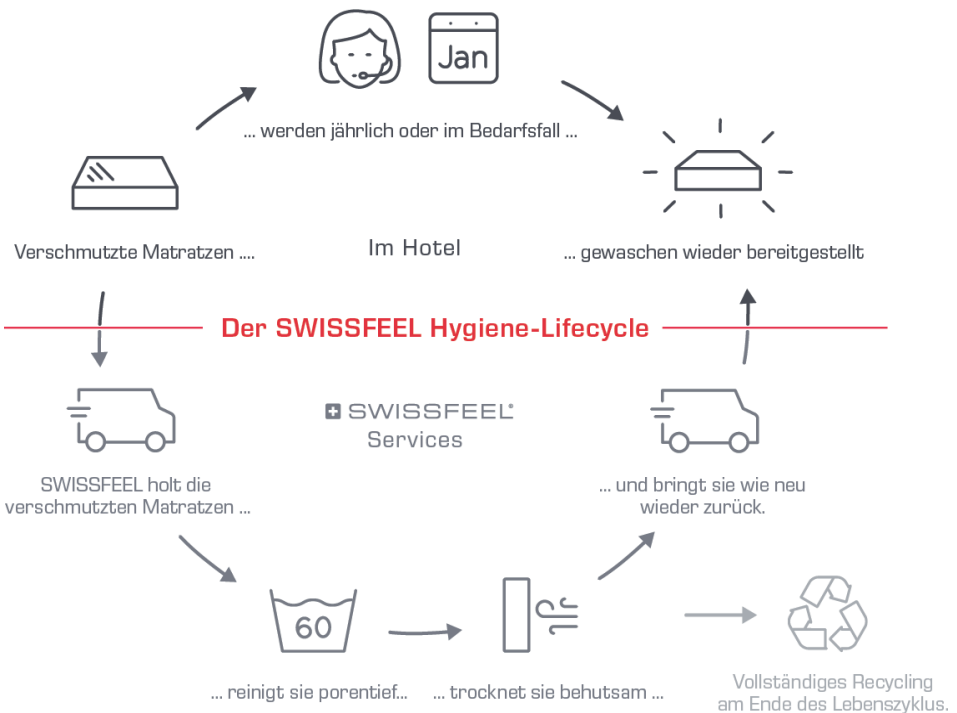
Jan

... werden jährlich oder im Bedarfsfall ...

Verschmutzte Matratzen ....

Im Hotel

... gewaschen wieder bereitgestellt

Der SWISSFEEL Hygiene-Lifecycle

SWISSFEEL®
Services

SWISSFEEL holt die verschmutzten Matratzen ...

... und bringt sie wie neu wieder zurück.

60

... reinigt sie porentief...

... trocknet sie behutsam ...

Vollständiges Recycling am Ende des Lebenszyklus.